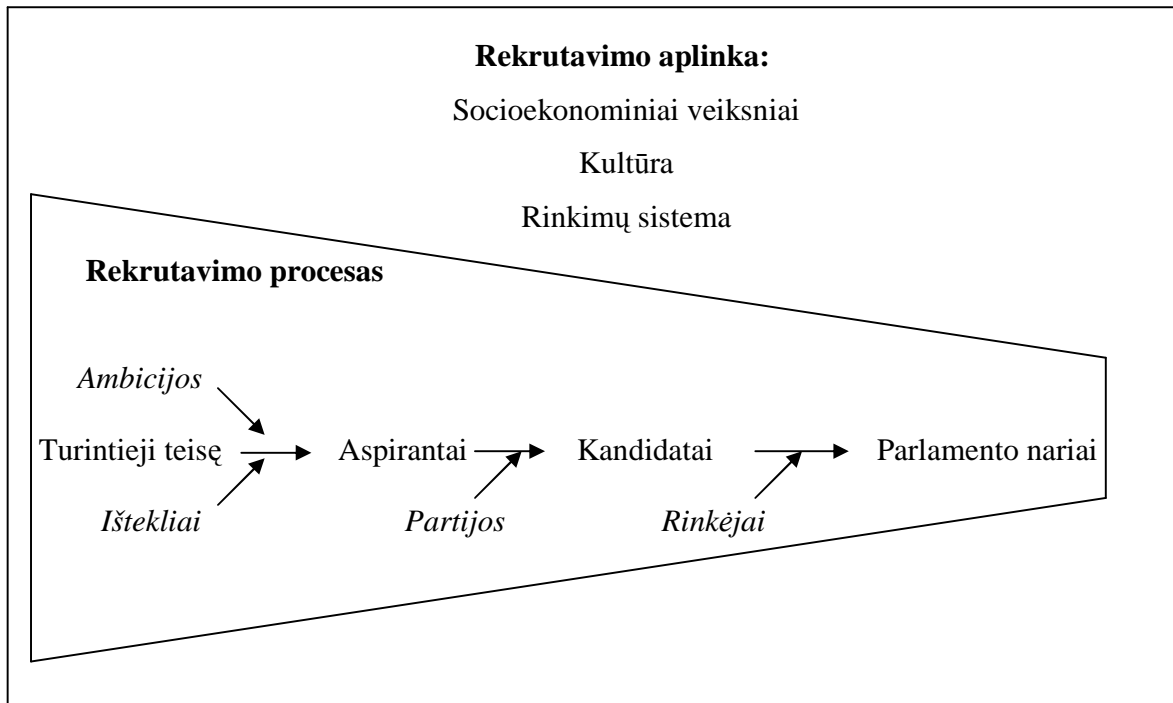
**Rekrutavimo aplinka:**

Socioekonominiai veiksniai

Kultūra

Rinkimų sistema

**Rekrutavimo procesas**

*Ambicijos*

Turintieji teisę → Aspirantai → Kandidatai → Parlamento nariai

*Ištekliai* *Partijos* *Rinkėjai*